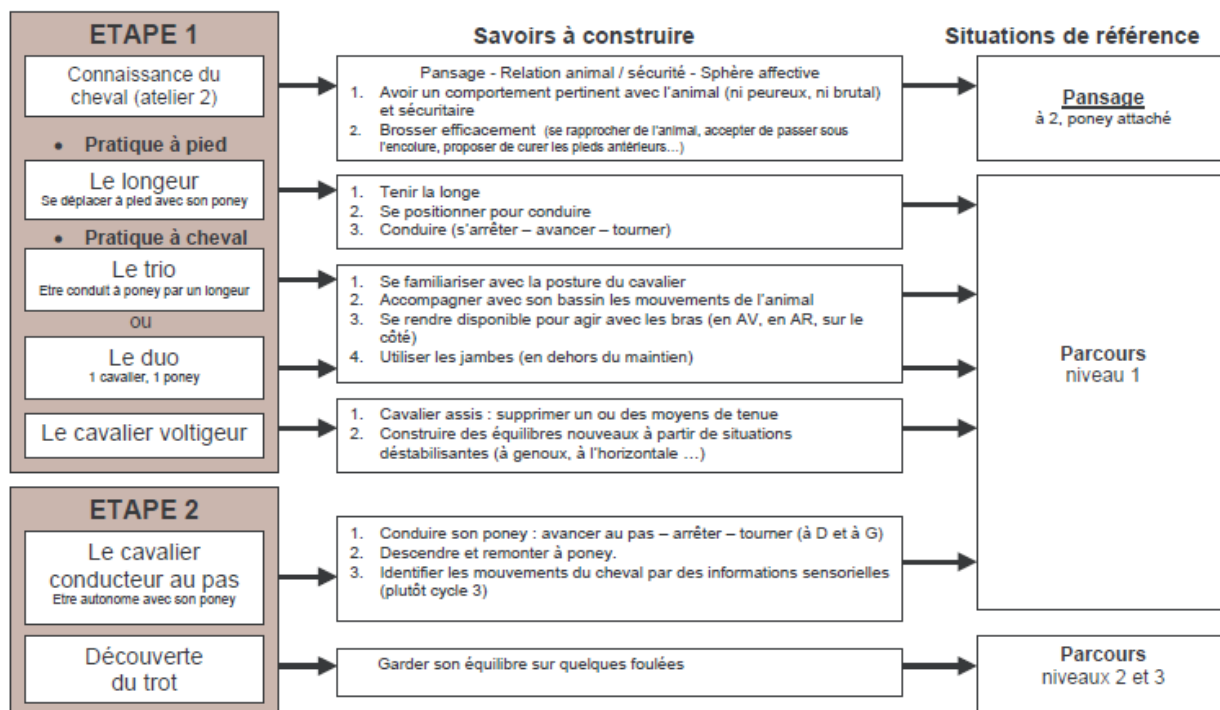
ETAPE 1

Connaissance du cheval (atelier 2)

• Pratique à pied

Le longeur
Se déplacer à pied avec son poney

• Pratique à cheval

Le trio
Etre conduit à poney par un longeur

OU

Le duo
1 cavalier, 1 poney

Le cavalier voltigeur

ETAPE 2

Le cavalier conducteur au pas
Etre autonome avec son poney

Découverte du trot

Savoirs à construire

Pansage - Relation animal / sécurité - Sphère affective
1. Avoir un comportement pertinent avec l'animal (ni peureux, ni brutal) et sécuritaire
2. Brosser efficacement (se rapprocher de l'animal, accepter de passer sous l'encolure, proposer de curer les pieds antérieurs…)

1. Tenir la longe
2. Se positionner pour conduire
3. Conduire (s'arrêter – avancer – tourner)

1. Se familiariser avec la posture du cavalier
2. Accompagner avec son bassin les mouvements de l'animal
3. Se rendre disponible pour agir avec les bras (en AV, en AR, sur le côté)
4. Utiliser les jambes (en dehors du maintien)

1. Cavalier assis : supprimer un ou des moyens de tenue
2. Construire des équilibres nouveaux à partir de situations déstabilisantes (à genoux, à l'horizontale …)

1. Conduire son poney : avancer au pas – arrêter – tourner (à D et à G)
2. Descendre et remonter à poney.
3. Identifier les mouvements du cheval par des informations sensorielles (plutôt cycle 3)

Garder son équilibre sur quelques foulées

Situations de référence

Pansage
à 2, poney attaché

Parcours
niveau 1

Parcours
niveaux 2 et 3